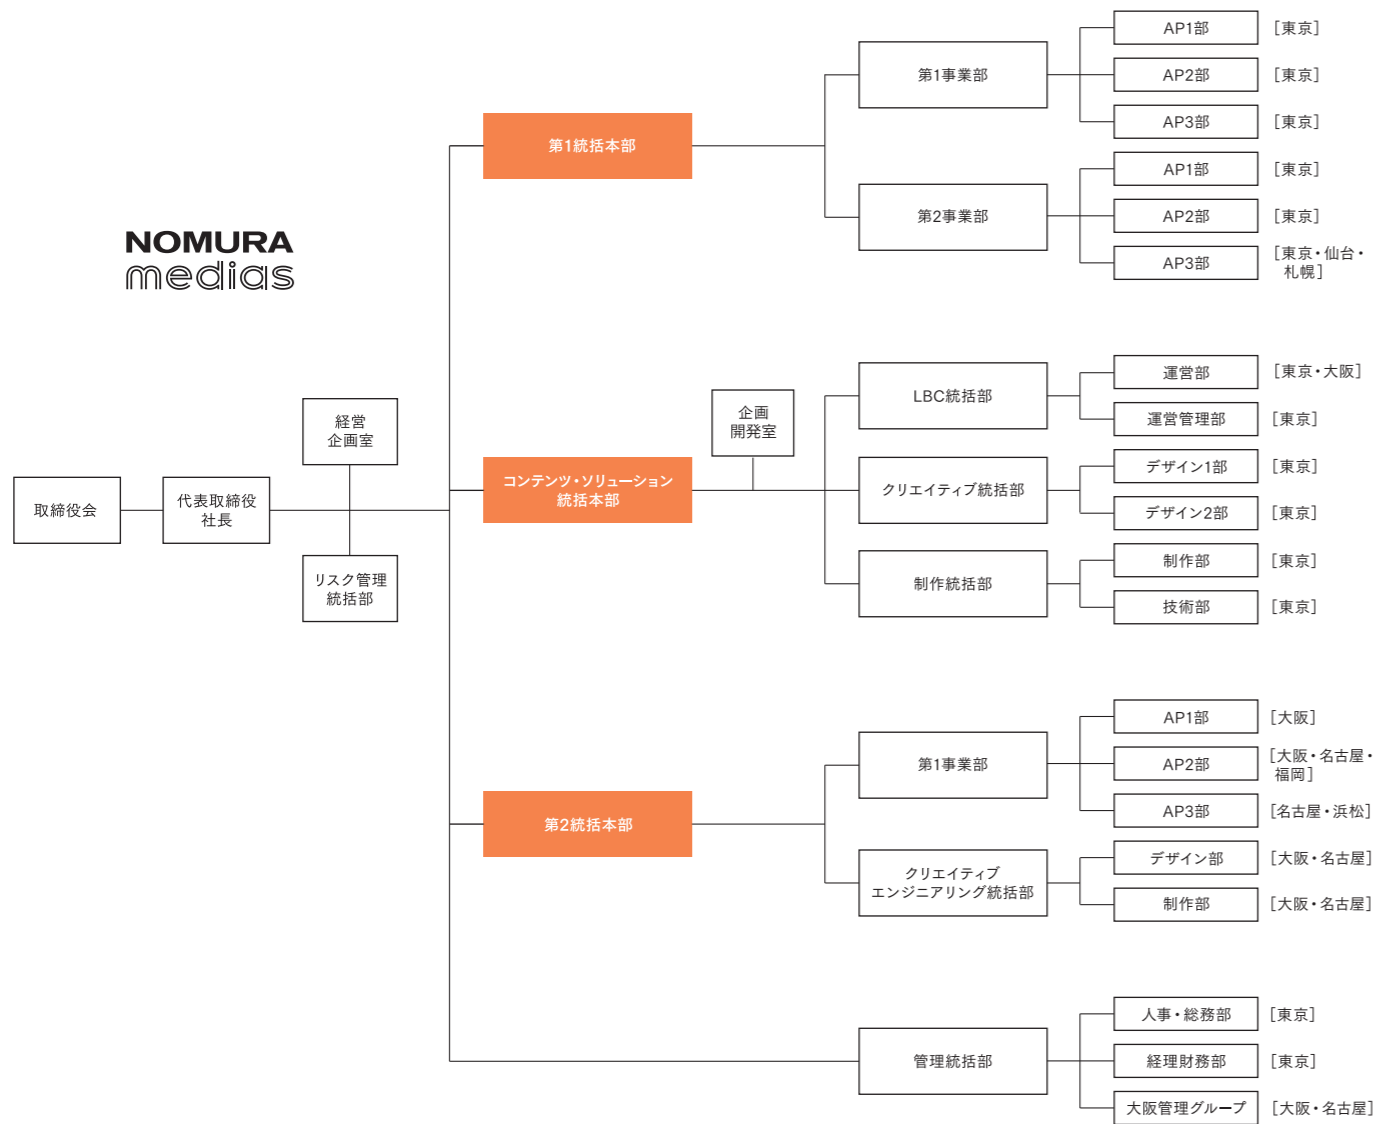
NOMURA
medias

取締役会

代表取締役
社長

経営
企画室

リスク管理
統括部

第1統括本部

第1事業部

AP1部 ［東京］
AP2部 ［東京］
AP3部 ［東京］

第2事業部

AP1部 ［東京］
AP2部 ［東京］
AP3部 ［東京・仙台・札幌］

コンテンツ・ソリューション
統括本部

企画
開発室

LBC統括部

運営部 ［東京・大阪］
運営管理部 ［東京］

クリエイティブ統括部

デザイン1部 ［東京］
デザイン2部 ［東京］

制作統括部

制作部 ［東京］
技術部 ［東京］

第2統括本部

第1事業部

AP1部 ［大阪］
AP2部 ［大阪・名古屋・福岡］
AP3部 ［名古屋・浜松］

クリエイティブ
エンジニアリング統括部

デザイン部 ［大阪・名古屋］
制作部 ［大阪・名古屋］

管理統括部

人事・総務部 ［東京］
経理財務部 ［東京］
大阪管理グループ ［大阪・名古屋］